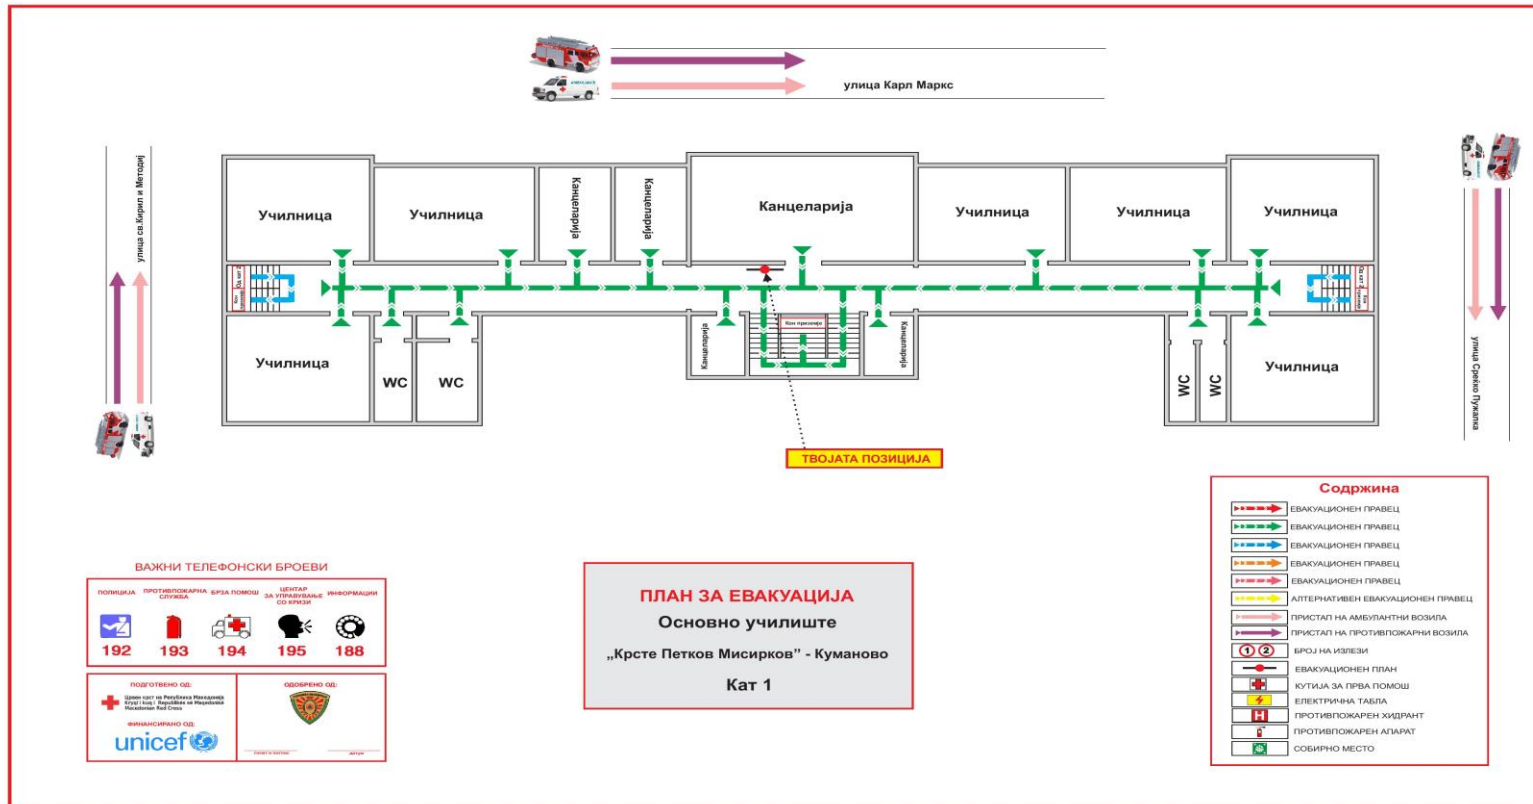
улица Карл Маркс

улица св.Кирил и Методиј

улица Срећко Пужалка

Училница

Училница

Канцеларија

Канцеларија

Канцеларија

Училница

Училница

Училница

Училница

WC

WC

Канцеларија

Кон приземје

Канцеларија

WC

WC

Училница

ТВОЈАТА ПОЗИЦИЈА

ВАЖНИ ТЕЛЕФОНСКИ БРОЕВИ

| ПОЛИЦИЈА | ПРОТИВПОЖАРНА СЛУЖБА | БРЗА ПОМОШ | ЦЕНТАР ЗА УПРАВУВАЊЕ СО КРИЗИ | ИНФОРМАЦИИ |
|---|---|---|---|---|
| 192 | 193 | 194 | 195 | 188 |

ПОДГОТВЕНО ОД:
Црвен крст на Република Македонија
Kryqi i kuq i Republikës së Maqedonisë
Macedonian Red Cross

ОДОБРЕНО ОД:

ФИНАНСИРАНО ОД:
unicef

ПЛАН ЗА ЕВАКУАЦИЈА
Основно училиште
„Крсте Петков Мисирков" - Куманово
Кат 1

Содржина
ЕВАКУАЦИОНЕН ПРАВЕЦ
ЕВАКУАЦИОНЕН ПРАВЕЦ
ЕВАКУАЦИОНЕН ПРАВЕЦ
ЕВАКУАЦИОНЕН ПРАВЕЦ
ЕВАКУАЦИОНЕН ПРАВЕЦ
АЛТЕРНАТИВЕН ЕВАКУАЦИОНЕН ПРАВЕЦ
ПРИСТАП НА АМБУЛАНТНИ ВОЗИЛА
ПРИСТАП НА ПРОТИВПОЖАРНИ ВОЗИЛА
1 2 БРОЈ НА ИЗЛЕЗИ
ЕВАКУАЦИОНЕН ПЛАН
КУТИЈА ЗА ПРВА ПОМОШ
ЕЛЕКТРИЧНА ТАБЛА
ПРОТИВПОЖАРЕН ХИДРАНТ
ПРОТИВПОЖАРЕН АПАРАТ
СОБИРНО МЕСТО